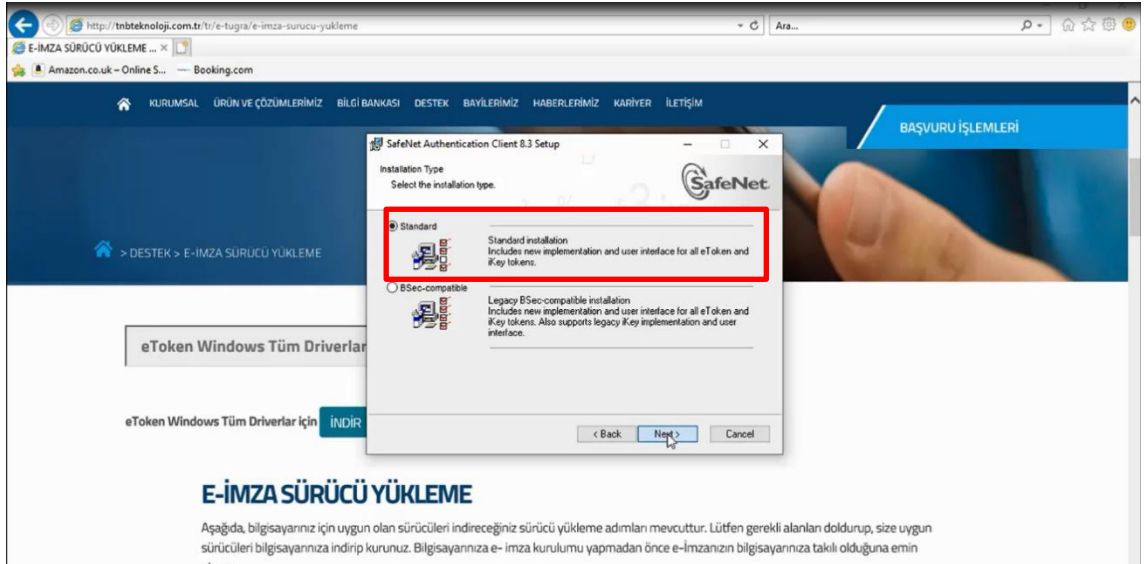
http://tnbteknoloji.com.tr/tr/e-tugra/e-imza-surucu-yukleme

Ara...

E-İMZA SÜRÜCÜ YÜKLEME ... ×

Amazon.co.uk – Online S... Booking.com

KURUMSAL ÜRÜN VE ÇÖZÜMLERİMİZ BİLGİ BANKASI DESTEK BAYİLERİMİZ HABERLERİMİZ KARİYER İLETİŞİM

BAŞVURU İŞLEMLERİ

> DESTEK > E-İMZA SÜRÜCÜ YÜKLEME

SafeNet Authentication Client 8.3 Setup

Installation Type
Select the installation type.

SafeNet.

Standard

Standard installation
Includes new implementation and user interface for all eToken and iKey tokens.

BSec-compatible

Legacy BSec-compatible installation
Includes new implementation and user interface for all eToken and iKey tokens. Also supports legacy iKey implementation and user interface.

< Back Next > Cancel

eToken Windows Tüm Driverlar

eToken Windows Tüm Driverlar için İNDİR

E-İMZA SÜRÜCÜ YÜKLEME

Aşağıda, bilgisayarınız için uygun olan sürücüleri indireceğiniz sürücü yükleme adımları mevcuttur. Lütfen gerekli alanları doldurup, size uygun sürücüleri bilgisayarınıza indirip kurunuz. Bilgisayarınıza e- imza kurulumu yapmadan önce e-İmzanızın bilgisayarınıza takılı olduğuna emin